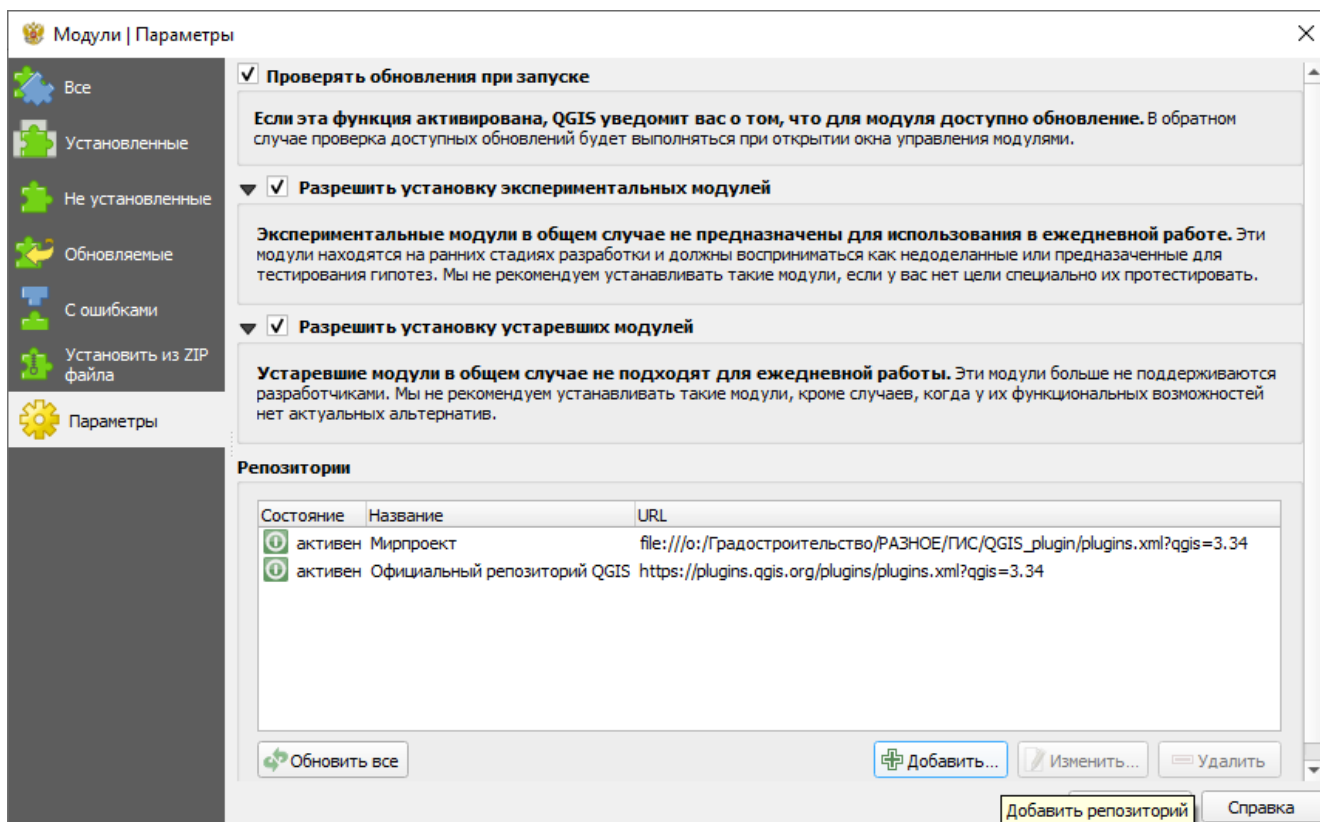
Модули | Параметры

Все
Установленные
Не установленные
Обновляемые
С ошибками
Установить из ZIP файла
Параметры

✓ Проверять обновления при запуске

Если эта функция активирована, QGIS уведомит вас о том, что для модуля доступно обновление. В обратном случае проверка доступных обновлений будет выполняться при открытии окна управления модулями.

✓ Разрешить установку экспериментальных модулей

Экспериментальные модули в общем случае не предназначены для использования в ежедневной работе. Эти модули находятся на ранних стадиях разработки и должны восприниматься как недоделанные или предназаченные для тестирования гипотез. Мы не рекомендуем устанавливать такие модули, если у вас нет цели специально их протестировать.

✓ Разрешить установку устаревших модулей

Устаревшие модули в общем случае не подходят для ежедневной работы. Эти модули больше не поддерживаются разработчиками. Мы не рекомендуем устанавливать такие модули, кроме случаев, когда у их функциональных возможностей нет актуальных альтернатив.

Репозитории

| Состояние | Название | URL |
|---|---|---|
| активен | Мирпроект | file:///o:/Градостроительство/РАЗНОЕ/ГИС/QGIS_plugin/plugins.xml?qgis=3.34 |
| активен | Официальный репозиторий QGIS | https://plugins.qgis.org/plugins/plugins.xml?qgis=3.34 |

Обновить все
Добавить...
Изменить...
Удалить

Добавить репозиторий
Справка